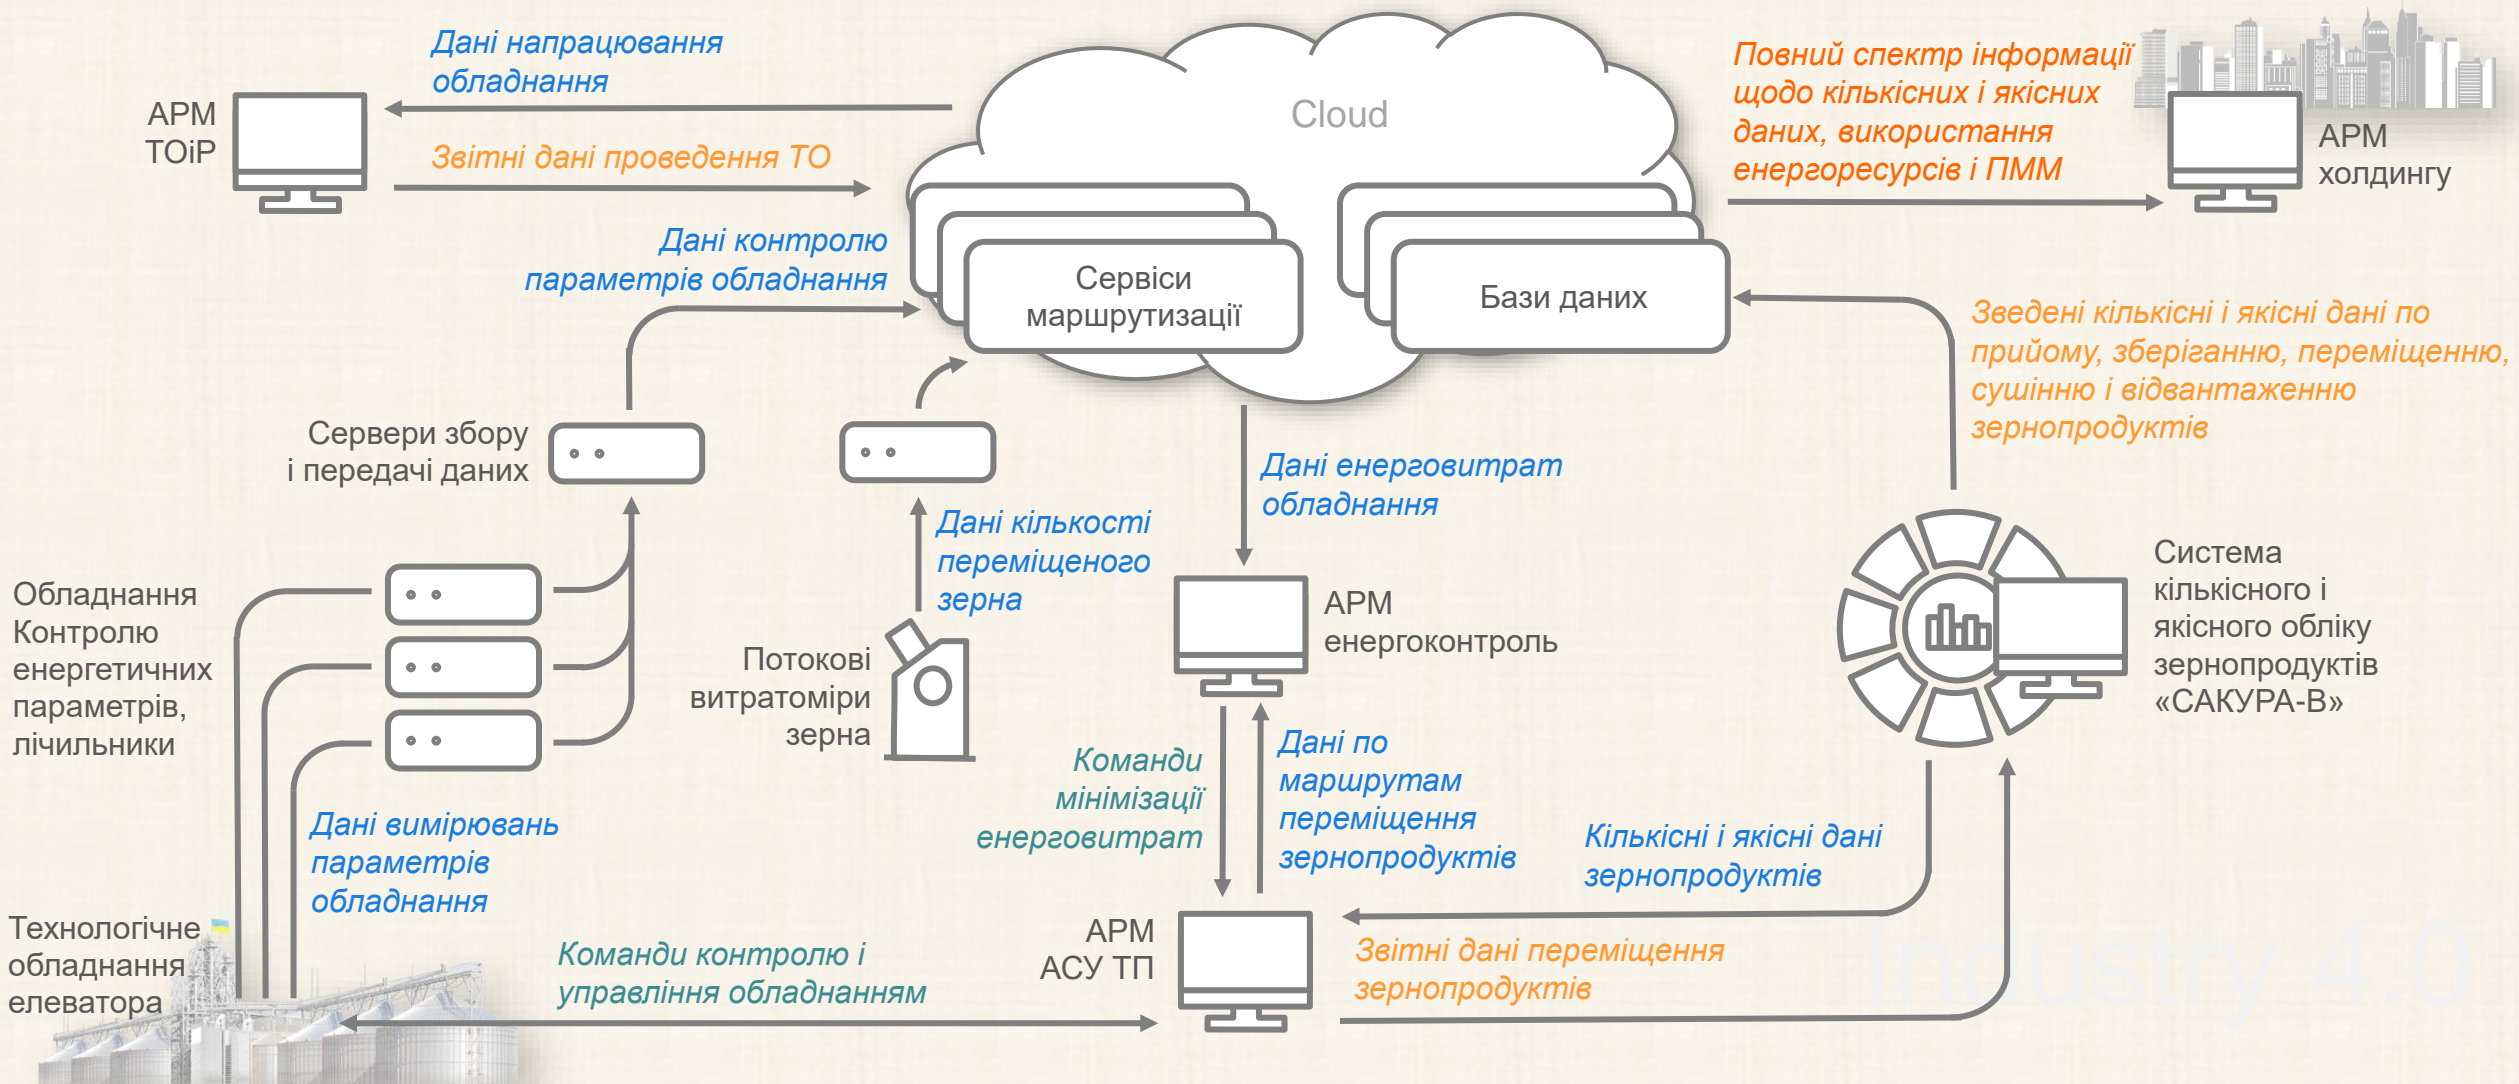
Дані напрацювання обладнання

АРМ ТОіР

Звітні дані проведення ТО

Cloud

Повний спектр інформації щодо кількісних і якісних даних, використання енергоресурсів і ПММ

АРМ холдингу

Дані контролю параметрів обладнання

Сервіси маршрутизації

Бази даних

Зведені кількісні і якісні дані по прийому, зберіганню, переміщенню, сушінню і відвантаженню зернопродуктів

Сервери збору і передачі даних

Дані енерговитрат обладнання

Дані кількості переміщеного зерна

АРМ енергоконтроль

Система кількісного і якісного обліку зернопродуктів «САКУРА-В»

Обладнання Контролю енергетичних параметрів, лічильники

Потокові витратоміри зерна

Команди мінімізації енерговитрат

Дані по маршрутам переміщення зернопродуктів

Кількісні і якісні дані зернопродуктів

Дані вимірювань параметрів обладнання

Технологічне обладнання елеватора

Команди контролю і управління обладнанням

АРМ АСУ ТП

Звітні дані переміщення зернопродуктів

Industry 4.0